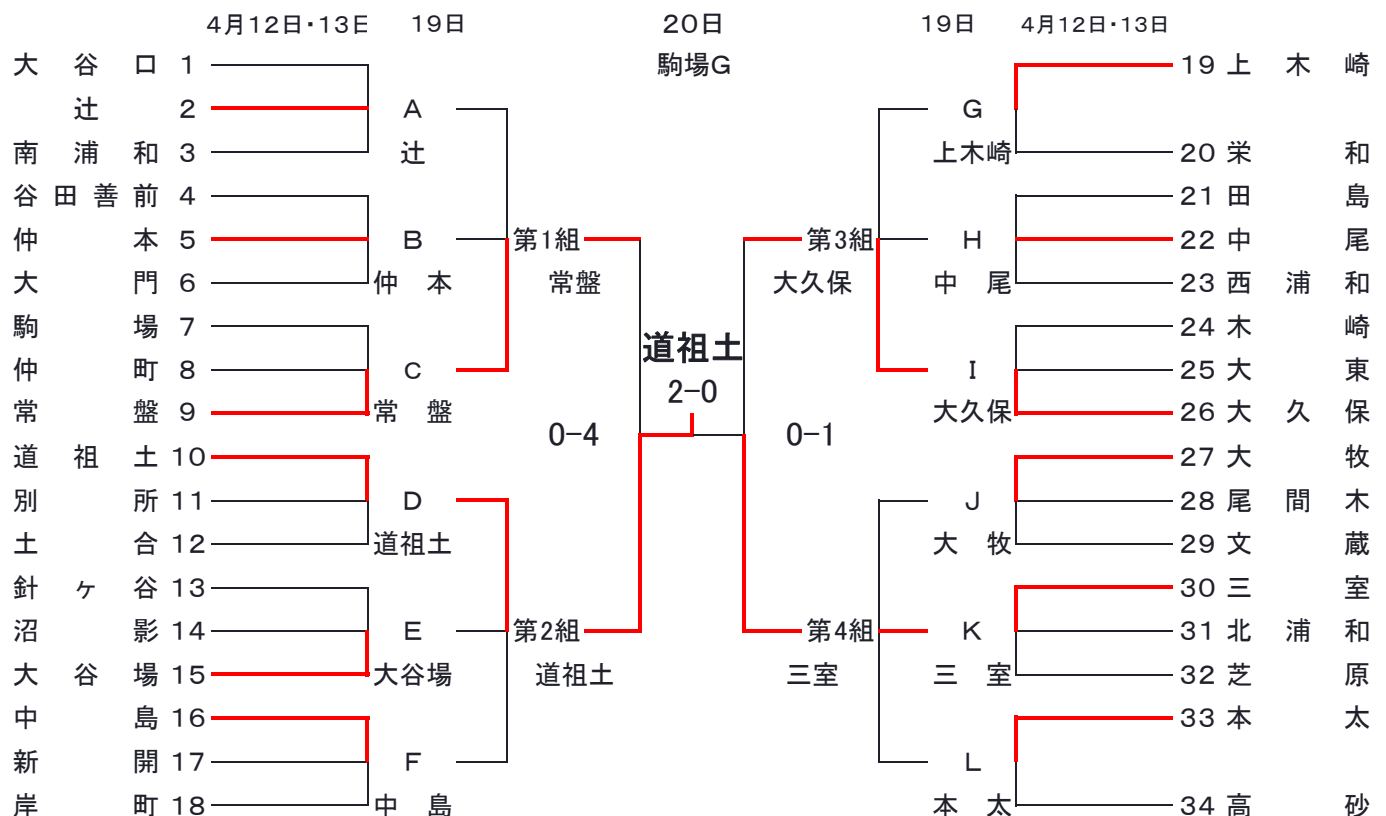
4月12日・13日　19日　20日　19日　4月12日・13日

駒場G

大谷口 1
辻 2
南浦和 3
谷田善前 4
仲本 5
大門 6
駒場 7
仲町 8
常盤 9
道祖土 10
別所 11
土合 12
針ヶ谷 13
沼影 14
大谷場 15
中島 16
新開 17
岸町 18

A 辻
B 仲本
C 常盤
D 道祖土
E 大谷場
F 中島

第1組 常盤
第2組 道祖土

0-4

道祖土
2-0

0-1

第3組 大久保
第4組 三室

G 上木崎
H 中尾
I 大久保
J 大牧
K 三室
L 本太

19 上木崎
20 栄和
21 田島
22 中尾
23 西浦和
24 木崎
25 大東
26 大久保
27 大牧
28 尾間木
29 文蔵
30 三室
31 北浦和
32 芝原
33 本太
34 高砂